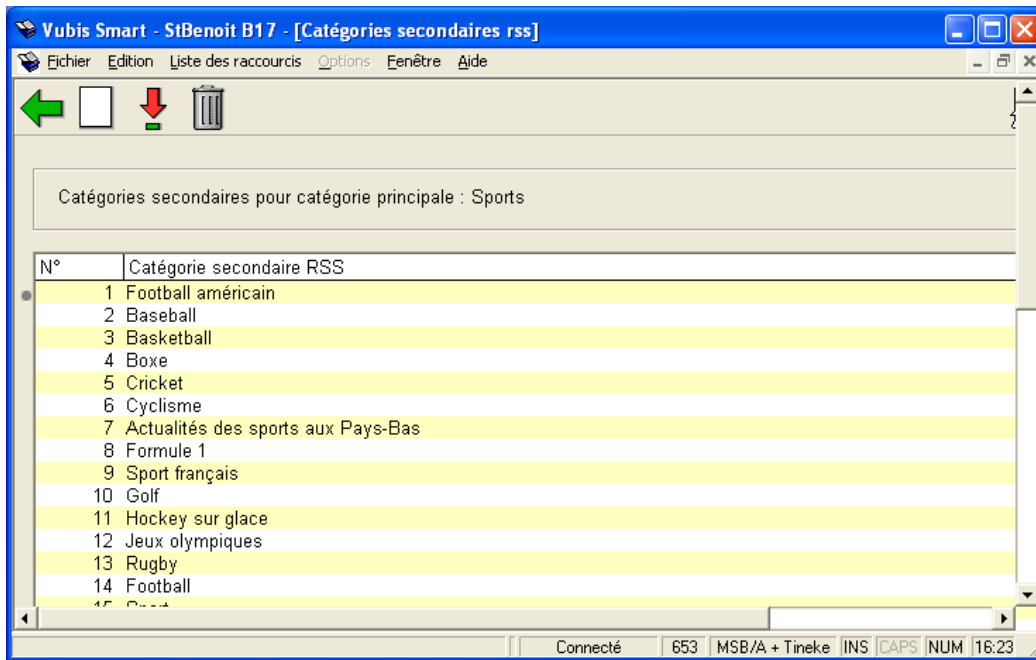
Vubis Smart - StBenoit B17 - [Catégories secondaires rss]

Fichier Edition Liste des raccourcis Options Fenêtre Aide

Catégories secondaires pour catégorie principale : Sports

| N° | Catégorie secondaire RSS |
|---|---|
| 1 | Football américain |
| 2 | Baseball |
| 3 | Basketball |
| 4 | Boxe |
| 5 | Cricket |
| 6 | Cyclisme |
| 7 | Actualités des sports aux Pays-Bas |
| 8 | Formule 1 |
| 9 | Sport français |
| 10 | Golf |
| 11 | Hockey sur glace |
| 12 | Jeux olympiques |
| 13 | Rugby |
| 14 | Football |
| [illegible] | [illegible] |

Connecté | 653 | MSB/A + Tineke | INS | CAPS | NUM | 16:23